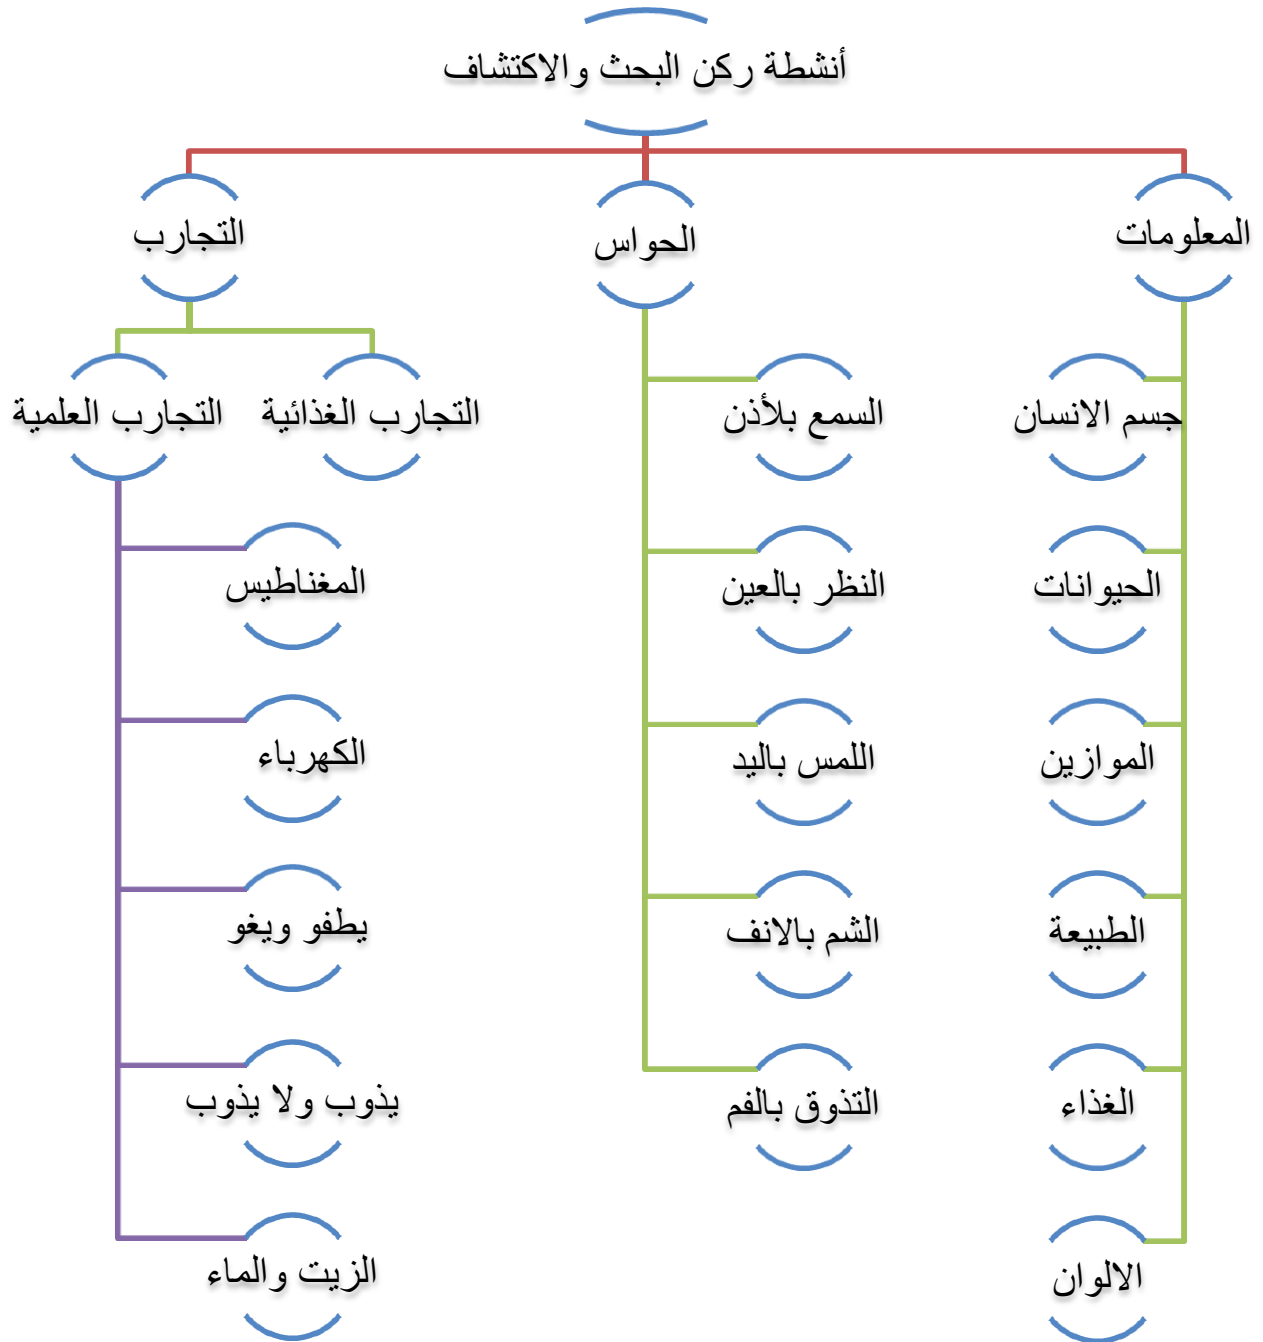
أنشطة ركن البحث والاكتشاف

المعلومات

جسم الانسان

الحيوانات

الموازين

الطبيعة

الغذاء

الالوان

الحواس

السمع بلأذن

النظر بالعين

اللمس باليد

الشم بالانف

التذوق بالفم

التجارب

التجارب الغذائية

التجارب العلمية

المغناطيس

الكهرباء

يطفو ويغو

يذوب ولا يذوب

الزيت والماء